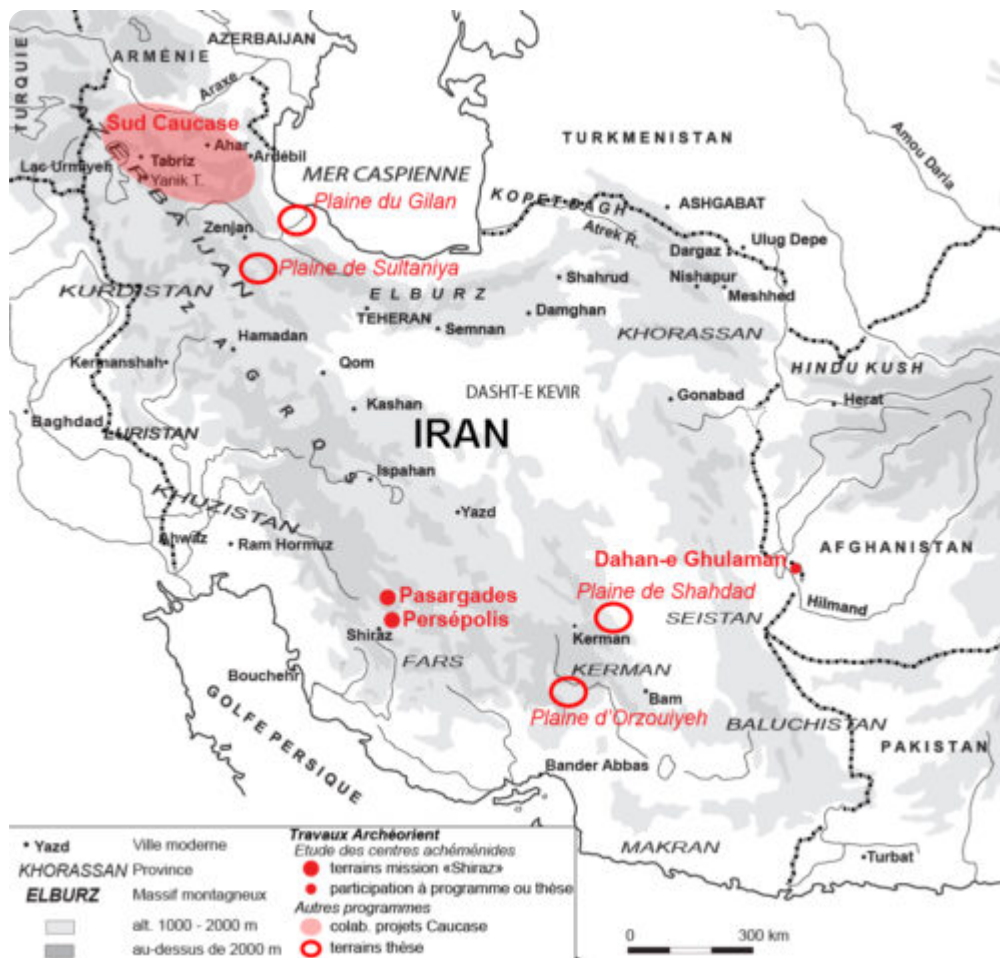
TURQUIE
ARMÉNIE
AZERBAIJAN
Araxe
Sud Caucase
Ahar
Ardebil
Lac Urmiyeh
Tabriz
Yanik T.
AZERBAIJAN
MER CASPIENNE
Plaine du Gilan
TURKMENISTAN
Amou Daria
KOPET-DAGH
ASHGABAT
Atrek R.
Dargaz
Ulug Depe
Zenjan
Plaine de Sultaniya
Shahrud
Nishapur
Meshhed
KURDISTAN
ELBURZ
TEHERAN
Semnan
Damghan
KHORASSAN
Hamadan
ZAGROS
Kermanshah
Qom
HINDU KUSH
DASHT-E KEVIR
Gonabad
Herat
Kashan
Baghdad
LURISTAN
IRAN
Ispahan
KHUZISTAN
Yazd
Ahwaz
Ram Hormuz
Dahan-e Ghulaman
AFGHANISTAN
Pasargades
Plaine de Shahdad
Persépolis
Hilmand
SEISTAN
Shiraz
Kerman
FARS
KERMAN
Bouchehr
Bam
Plaine d'Orzouiyeh
BALUCHISTAN
GOLFE PERSIQUE
PAKISTAN
Bander Abbas
MAKRAN
Turbat

• Yazd Ville moderne
KHORASSAN Province
ELBURZ Massif montagneux
alt. 1000 - 2000 m
au-dessus de 2000 m

Travaux Archéorient
Etude des centres achéménides
terrains mission «Shiraz»
participation à programme ou thèse
Autres programmes
colab. projets Caucase
terrains thèse

0 300 km